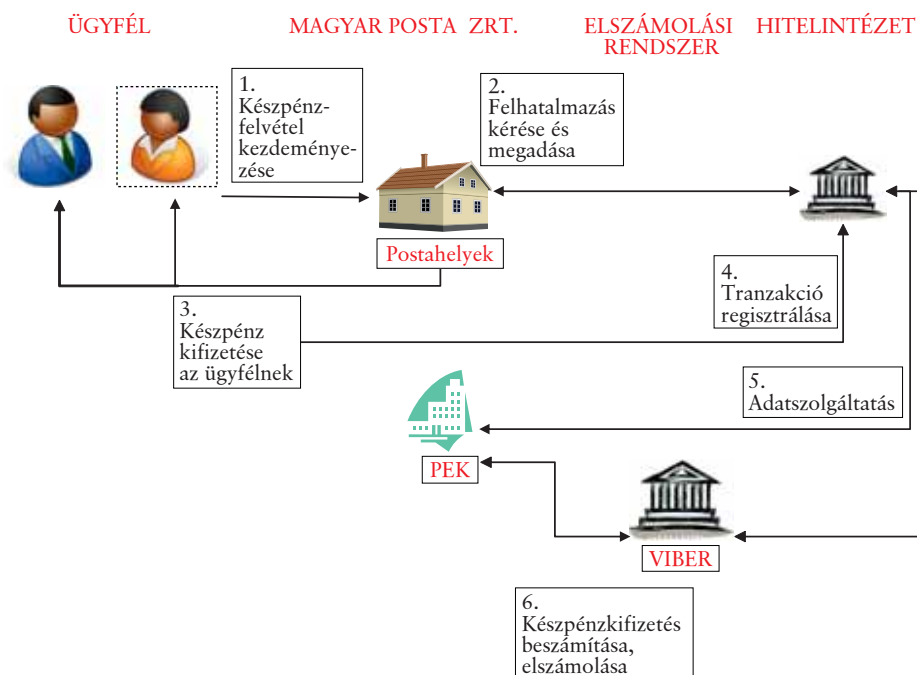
ÜGYFÉL

MAGYAR POSTA ZRT.

ELSZÁMOLÁSI RENDSZER

HITELINTÉZET

1. Készpénzfelvétel kezdeményezése

2. Felhatalmazás kérése és megadása

Postahelyek

3. Készpénz kifizetése az ügyfélnek

4. Tranzakció regisztrálása

5. Adatszolgáltatás

PEK

VIBER

6. Készpénzkifizetés beszámítása, elszámolása